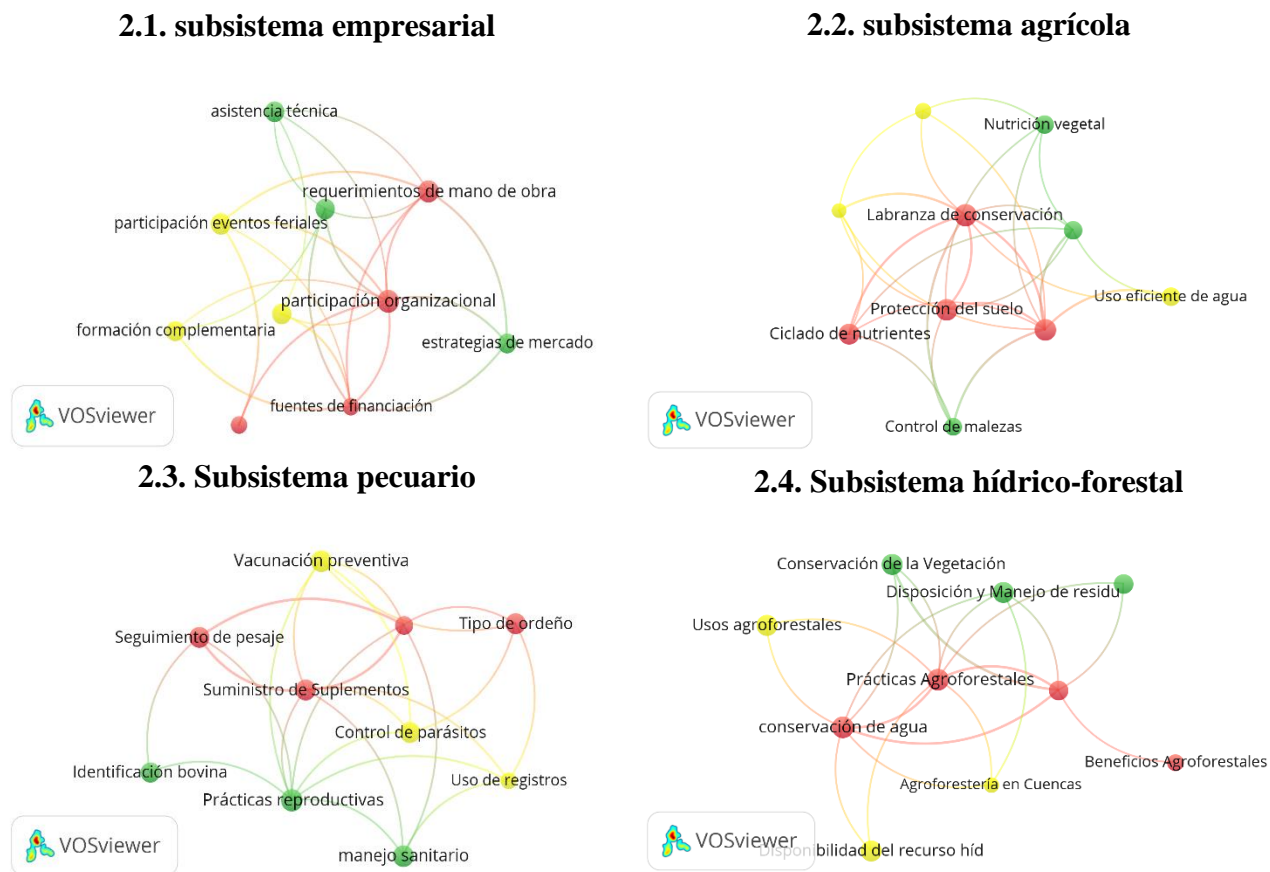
2.1. subsistema empresarial

asistencia técnica
requerimientos de mano de obra
participación eventos feriales
participación organizacional
formación complementaria
estrategias de mercado
fuentes de financiación
VOSviewer

2.2. subsistema agrícola

Nutrición vegetal
Labranza de conservación
Uso eficiente de agua
Protección del suelo
Ciclado de nutrientes
Control de malezas
VOSviewer

2.3. Subsistema pecuario

Vacunación preventiva
Tipo de ordeño
Seguimiento de pesaje
Suministro de Suplementos
Control de parásitos
Identificación bovina
Uso de registros
Prácticas reproductivas
manejo sanitario
VOSviewer

2.4. Subsistema hídrico-forestal

Conservación de la Vegetación
Disposición y Manejo de residu
Usos agroforestales
Prácticas Agroforestales
conservación de agua
Beneficios Agroforestales
Agroforestería en Cuencas
Disponibilidad del recurso híd
VOSviewer